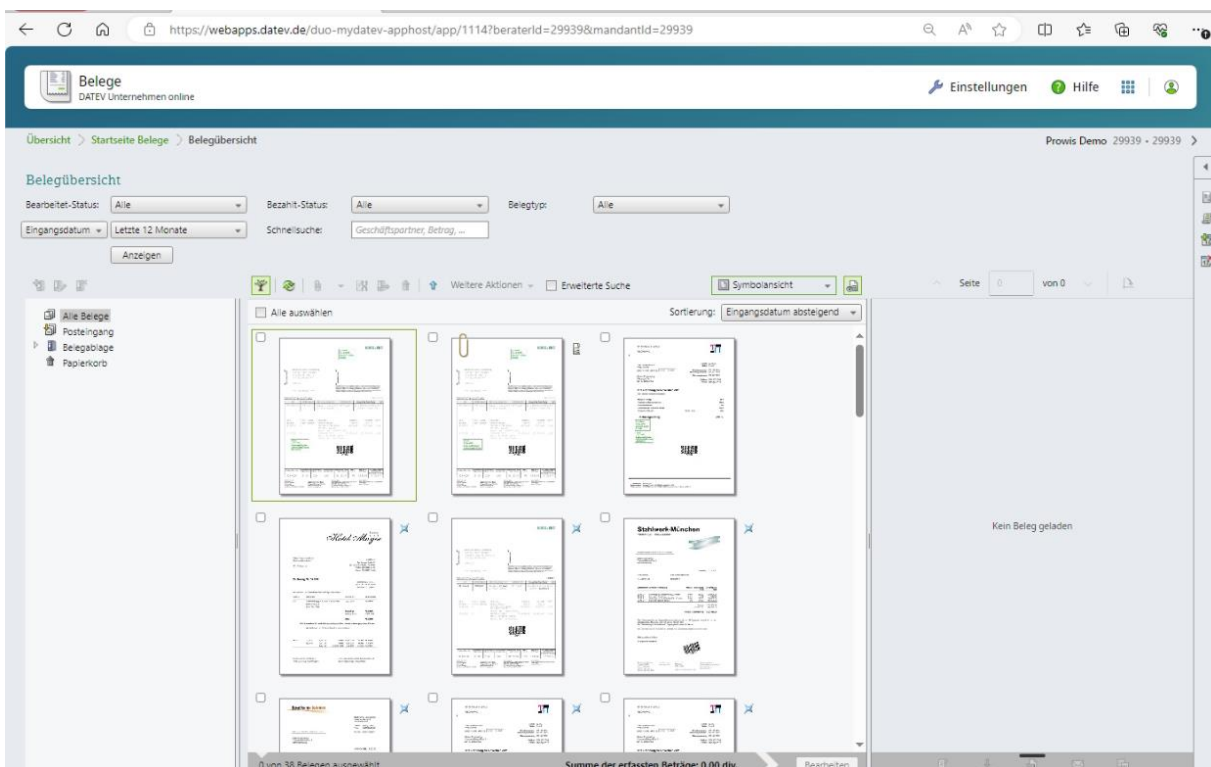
https://webapps.datev.de/duo-mydatev-apphost/app/1114?beraterId=29939&mandantId=29939

Belege
DATEV Unternehmen online

Einstellungen Hilfe

Übersicht > Startseite Belege > Belegübersicht

Prowis Demo 29939 - 29939

Belegübersicht

Bearbeitet-Status: Alle
Bezahlt-Status: Alle
Belegtyp: Alle
Eingangsdatum Letzte 12 Monate
Schnellsuche: Geschäftspartner, Betrag, ...
Anzeigen

Weitere Aktionen
Erweiterte Suche
Symbolansicht
Seite 0 von 0

Alle Belege
Posteingang
Belegablage
Papierkorb

Alle auswählen
Sortierung: Eingangsdatum absteigend

Hotel Allegro

Stahlwerk München

Kein Beleg geladen

0 von 38 Belegen ausgewählt
Summe der erfassten Beträge: 0,00 div
Bearbeiten